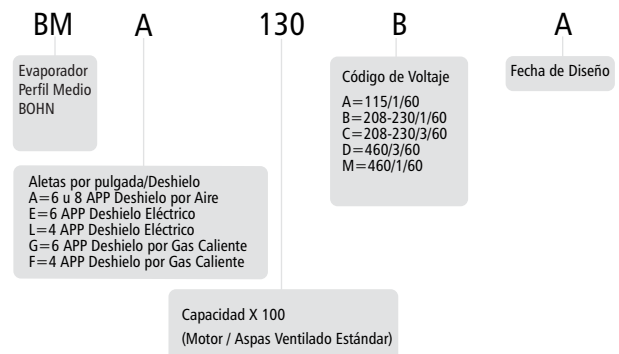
BM A 130 B A

Evaporador
Perfil Medio
BOHN

Aletas por pulgada/Deshielo
A=6 u 8 APP Deshielo por Aire
E=6 APP Deshielo Eléctrico
L=4 APP Deshielo Eléctrico
G=6 APP Deshielo por Gas Caliente
F=4 APP Deshielo por Gas Caliente

Capacidad X 100
(Motor / Aspas Ventilado Estándar)

Código de Voltaje
A=115/1/60
B=208-230/1/60
C=208-230/3/60
D=460/3/60
M=460/1/60

Fecha de Diseño